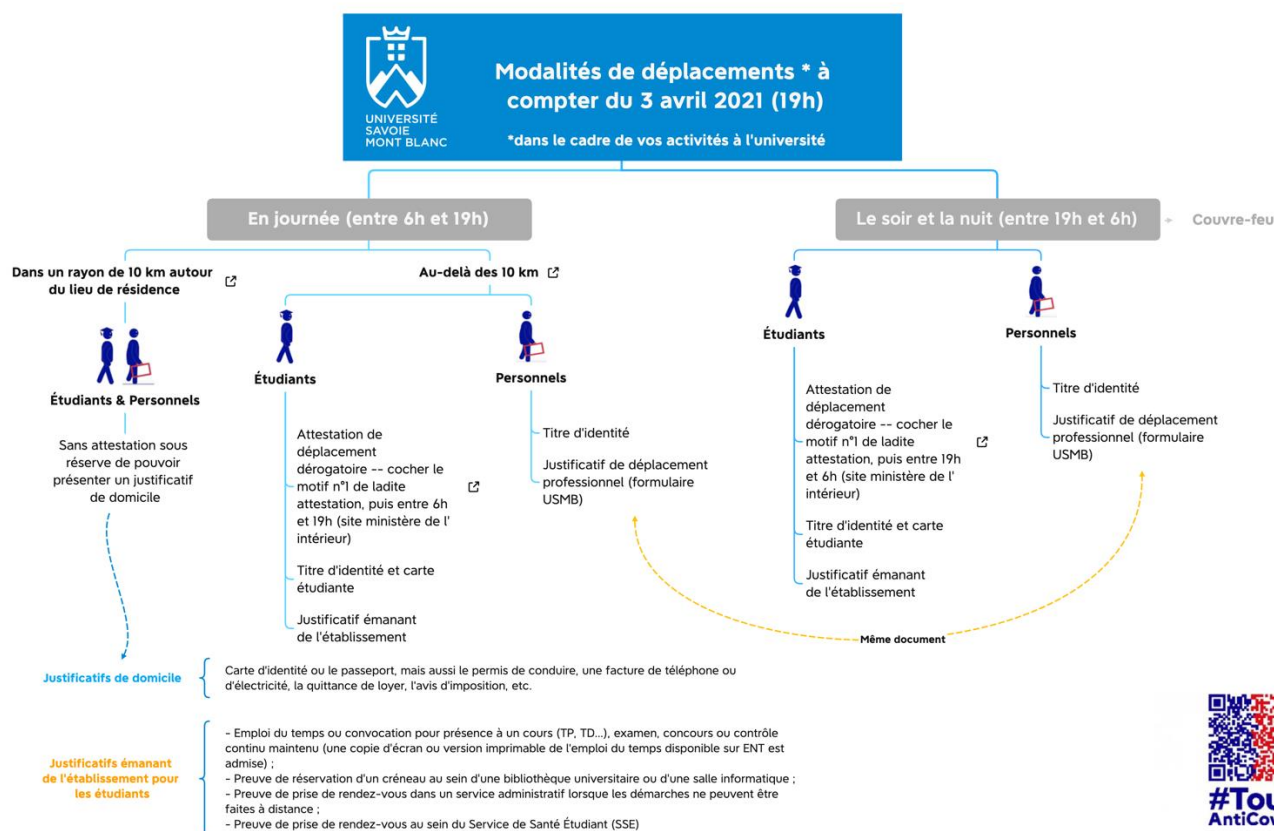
UNIVERSITÉ SAVOIE MONT BLANC

Modalités de déplacements * à compter du 3 avril 2021 (19h)

*dans le cadre de vos activités à l'université

En journée (entre 6h et 19h)

Dans un rayon de 10 km autour du lieu de résidence

Étudiants & Personnels

Sans attestation sous réserve de pouvoir présenter un justificatif de domicile

Au-delà des 10 km

Étudiants

Attestation de déplacement dérogatoire -- cocher le motif n°I de ladite attestation, puis entre 6h et 19h (site ministère de l' intérieur)

Titre d'identité et carte étudiante

Justificatif émanant de l'établissement

Personnels

Titre d'identité

Justificatif de déplacement professionnel (formulaire USMB)

Le soir et la nuit (entre 19h et 6h)

Couvre-feu

Étudiants

Attestation de déplacement dérogatoire -- cocher le motif n°I de ladite attestation, puis entre 19h et 6h (site ministère de l' intérieur)

Titre d'identité et carte étudiante

Justificatif émanant de l'établissement

Personnels

Titre d'identité

Justificatif de déplacement professionnel (formulaire USMB)

Même document

Justificatifs de domicile

Carte d'identité ou le passeport, mais aussi le permis de conduire, une facture de téléphone ou d'électricité, la quittance de loyer, l'avis d'imposition, etc.

Justificatifs émanant de l'établissement pour les étudiants

- Emploi du temps ou convocation pour présence à un cours (TP, TD...), examen, concours ou contrôle continu maintenu (une copie d'écran ou version imprimable de l'emploi du temps disponible sur ENT est admise) ;
- Preuve de réservation d'un créneau au sein d'une bibliothèque universitaire ou d'une salle informatique ;
- Preuve de prise de rendez-vous dans un service administratif lorsque les démarches ne peuvent être faites à distance ;
- Preuve de prise de rendez-vous au sein du Service de Santé Étudiant (SSE)

#Tou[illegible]
AntiCov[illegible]